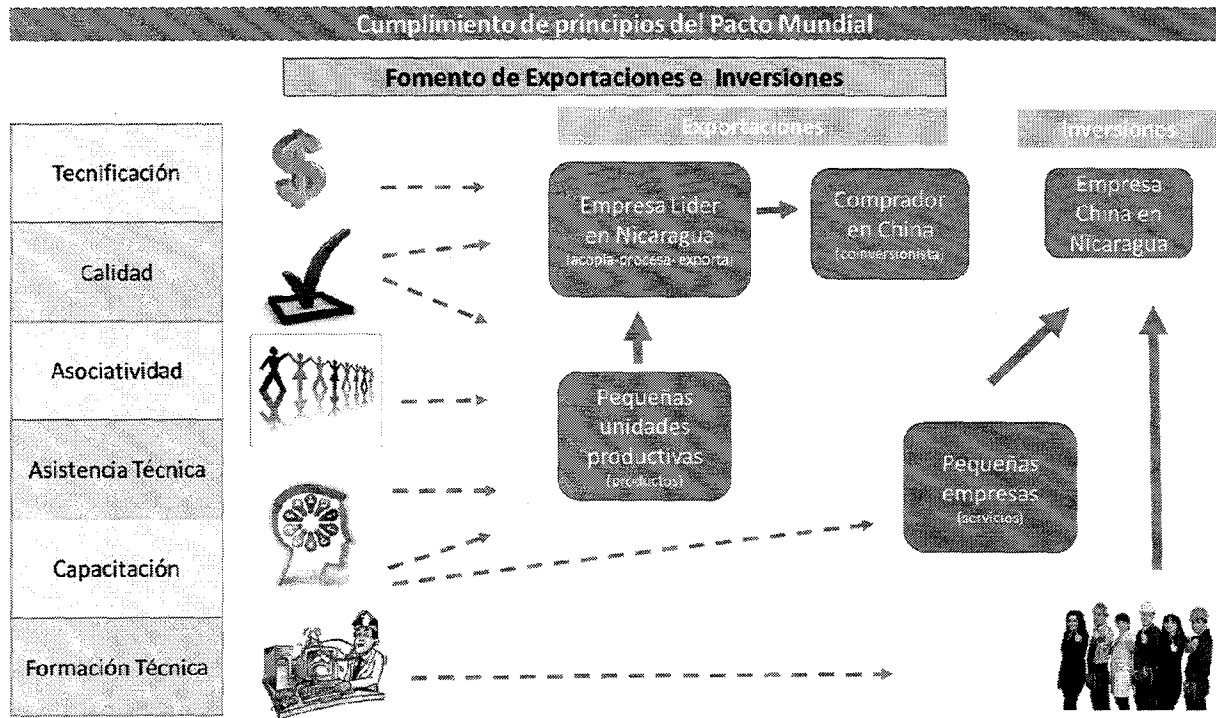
Cumplimiento de principios del Pacto Mundial

Fomento de Exportaciones e Inversiones

Exportaciones

Inversiones

Tecnificación

Calidad

Asociatividad

Asistencia Técnica

Capacitación

Formación Técnica

Empresa Líder en Nicaragua (acopia-procesa- exporta)

Comprador en China (coinversionista)

Empresa China en Nicaragua

Pequeñas unidades productivas (productos)

Pequeñas empresas (servicios)